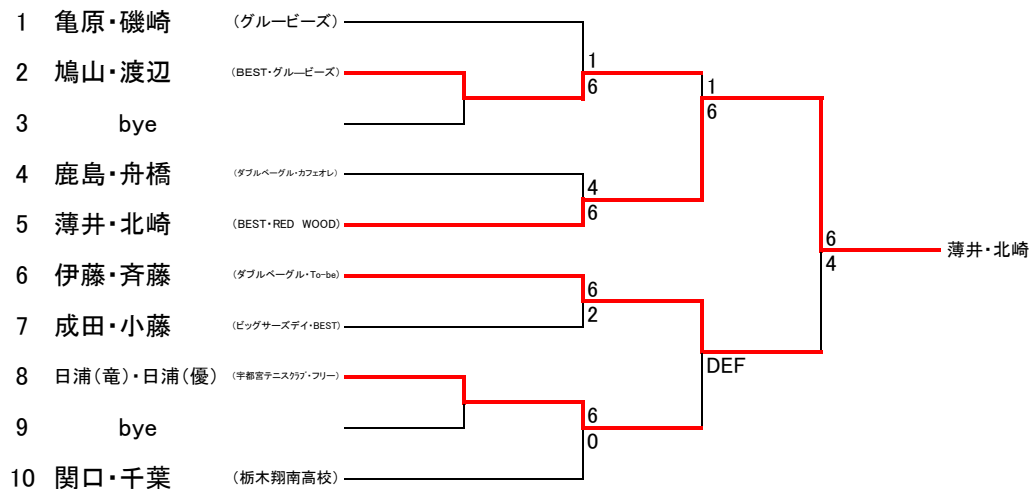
1 亀原・磯崎 （グルービーズ）
2 鳩山・渡辺 （BEST・グルービーズ）
3 bye
4 鹿島・舟橋 （ダブルベーグル・カフェオレ）
5 薄井・北崎 （BEST・RED WOOD）
6 伊藤・斉藤 （ダブルベーグル・To-be）
7 成田・小藤 （ビッグサーズデイ・BEST）
8 日浦（竜）・日浦（優） （宇都宮テニスクラブ・フリー）
9 bye
10 関口・千葉 （栃木翔南高校）

1
6
4
6
6
2
6
0

1
6
DEF

6
4

薄井・北崎